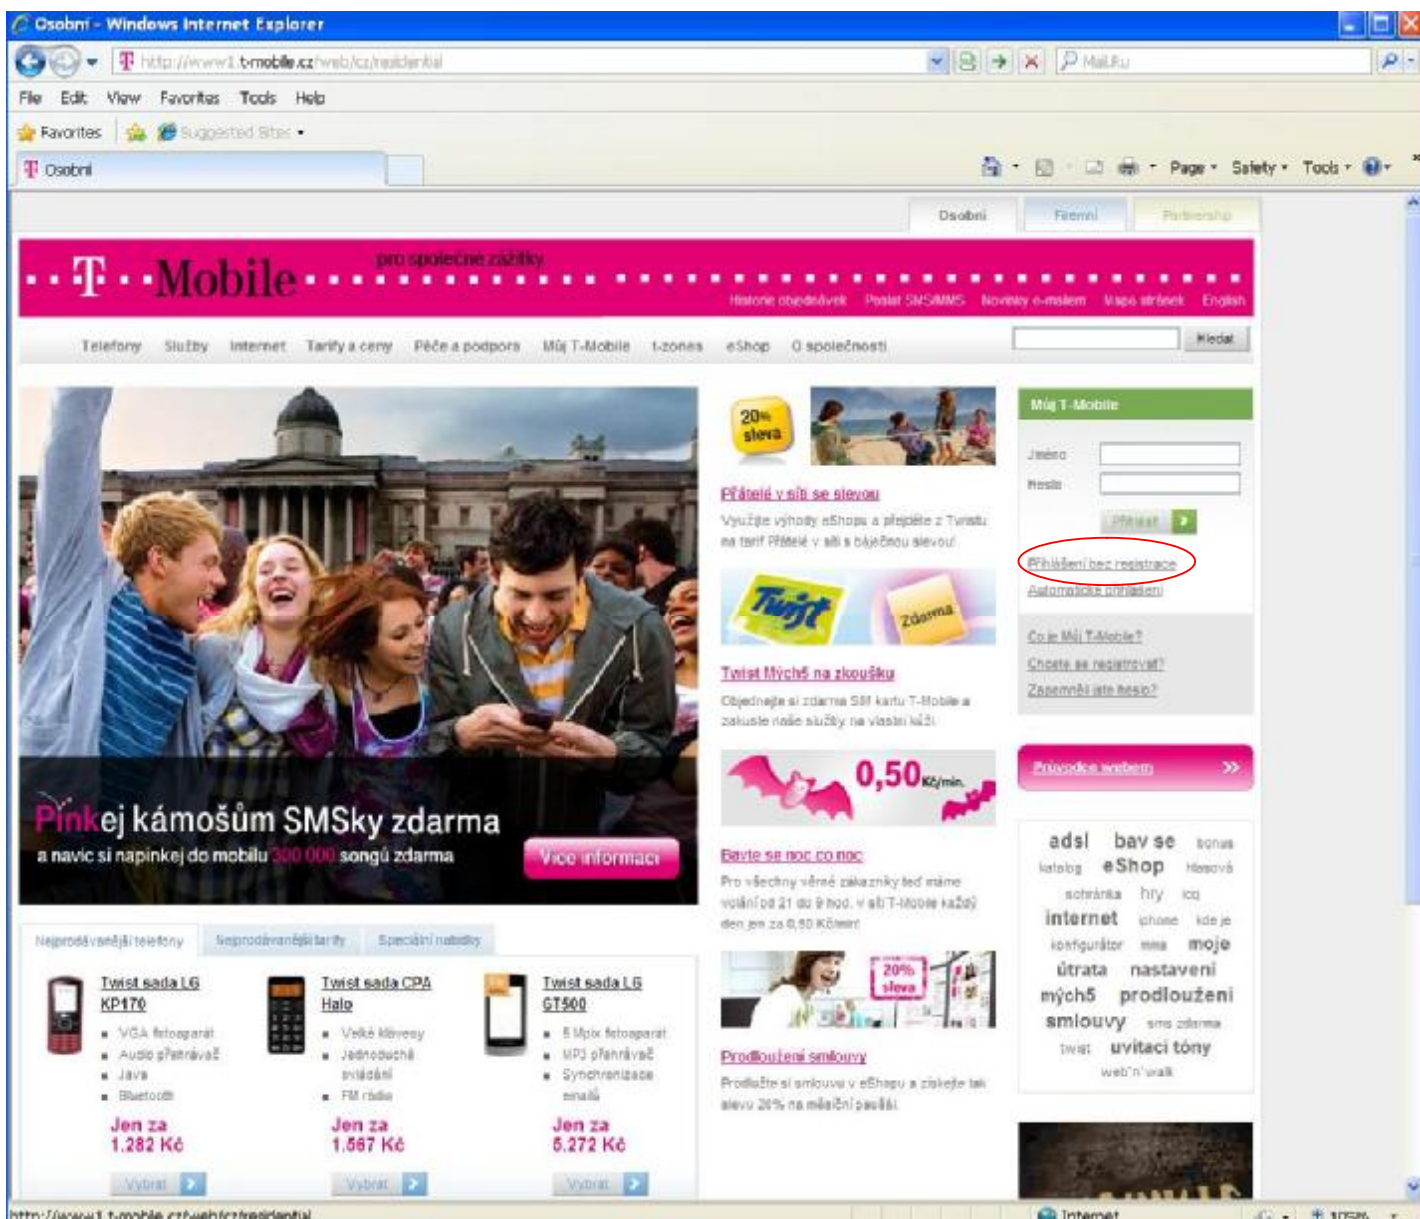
Osobní - Windows Internet Explorer

http://www1.t-mobile.cz/web/cz/residential

Mail.Ru

File Edit View Favorites Tools Help

Favorites Suggested Sites

Osobní

Page Safety Tools

Osobní Firemní Partnership

T Mobile pro společné zážitky

Historie objednávek Poslat SMS/MMS Novinky e-mailem Mapa stránek English

Telefony Služby Internet Tarify a ceny Péče a podpora Můj T-Mobile t-zones eShop O společnosti

Hledat

Pinkej kámošům SMSky zdarma

a navíc si napinkej do mobilu 300 000 songů zdarma

Více informací

20% sleva

Přátelé v síti se slevou

Využijte výhody eShopu a přejděte z Twistu na tarif Přátelé v síti s báječnou slevou!

Twist Zdarma

Twist Mých5 na zkoušku

Objednejte si zdarma SIM kartu T-Mobile a zakuste naše služby na vlastní kůži.

0,50 Kč/min.

Bavte se noc co noc

Pro všechny věrné zákazníky teď máme volání od 21 do 9 hod. v síti T-Mobile každý den jen za 0,50 Kč/min!

20% sleva

Prodloužení smlouvy

Prodlužte si smlouvu v eShopu a získejte tak slevu 20% na měsíční paušál.

Můj T-Mobile

Jméno

Heslo

Přihlásit

Přihlášení bez registrace

Automatické přihlášení

Co je Můj T-Mobile?

Chcete se registrovat?

Zapomněli jste heslo?

Průvodce webem

adsl bav se bonus katalog eShop hlasová schránka hry icq internet iphone kde je konfigurátor mms moje útrata nastavení mých5 prodloužení smlouvy sms zdarma twist uvítací tóny web'n'walk

Nejprodávanější telefony Nejprodávanější tarify Speciální nabídky

Twist sada LG KP170
VGA fotoaparát
Audio přehrávač
Java
Bluetooth
Jen za 1.282 Kč
Vybrat

Twist sada CPA Halo
Velké klávesy
Jednoduché ovládání
FM rádio
Jen za 1.567 Kč
Vybrat

Twist sada LG GT500
5 Mpix fotoaparát
MP3 přehrávač
Synchronizace emailů
Jen za 5.272 Kč
Vybrat

http://www1.t-mobile.cz/web/cz/residential

Internet

105%